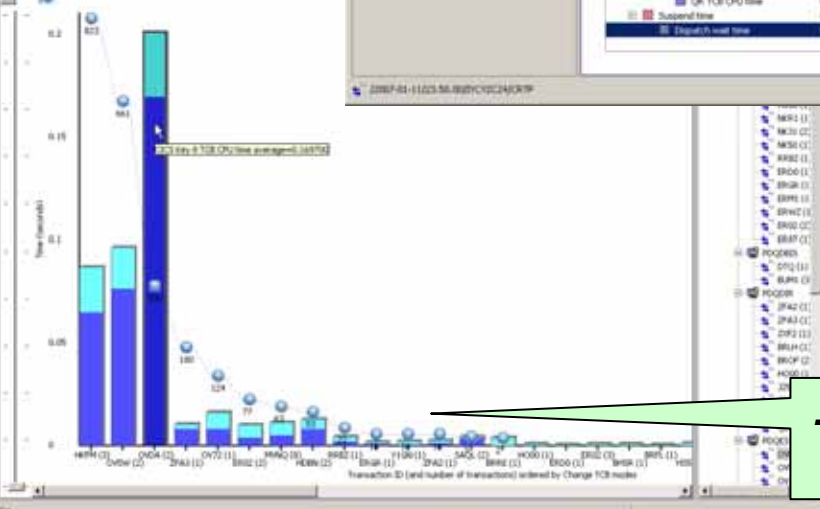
0.2

0.15

0.1

0.05

0

Time (Seconds)

822

661

180

124

77

HKPM (2)
OVDW (2)
OVDR (2)
ZPAJ (1)
OV72 (1)
ER02 (2)
MVAQ (8)
HOBN (2)
RRB2 (1)
ERGR (1)
Y1G9 (1)
ZPAD (1)
SAQL (2)
BRRE (1)
HO00 (1)
ERD0 (1)
ER02 (3)
BHSR (1)
BR51 (1)

Transaction ID (and number of transactions) ordered by Change TCB modes

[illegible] CPU time average=0.169750

QR TCB CPU time
Suspend time
Dispatch wait time

2007-01-11 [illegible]

NKR1 (1)
NKIV (2)
NKS0 (1)
RRB2 (1)
ERD0 (1)
ERGR (1)
ERMI (1)
ERWZ (1)
ER02 (1)
ER07 (1)
PDQDB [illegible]
DTQ (1)
BUMI (1)
PDQDB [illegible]
ZPAJ (1)
ZPAD (1)
ZYF2 (1)
BRLH (1)
BKOP (1)
HO00 (1)
PDQ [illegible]